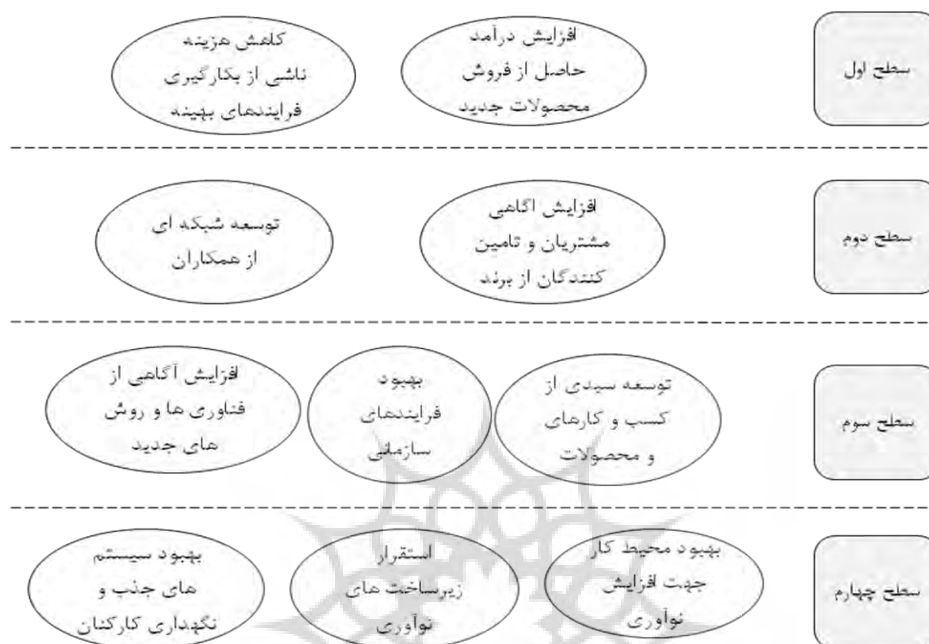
سطح اول

افزایش درآمد حاصل از فروش محصولات جدید

کاهش هزینه ناشی از بکارگیری فرایندهای بهینه

سطح دوم

افزایش آگاهی مشتریان و تامین کنندگان از برند

توسعه شبکه ای از همکاران

سطح سوم

توسعه سبدی از کسب و کارهای و محصولات

بهبود فرایندهای سازمانی

افزایش آگاهی از فناوری ها و روش های جدید

سطح چهارم

بهبود محیط کار جهت افزایش نوآوری

استقرار زیرساخت های نوآوری

بهبود سیستم های جذب و نگهداری کارکنان